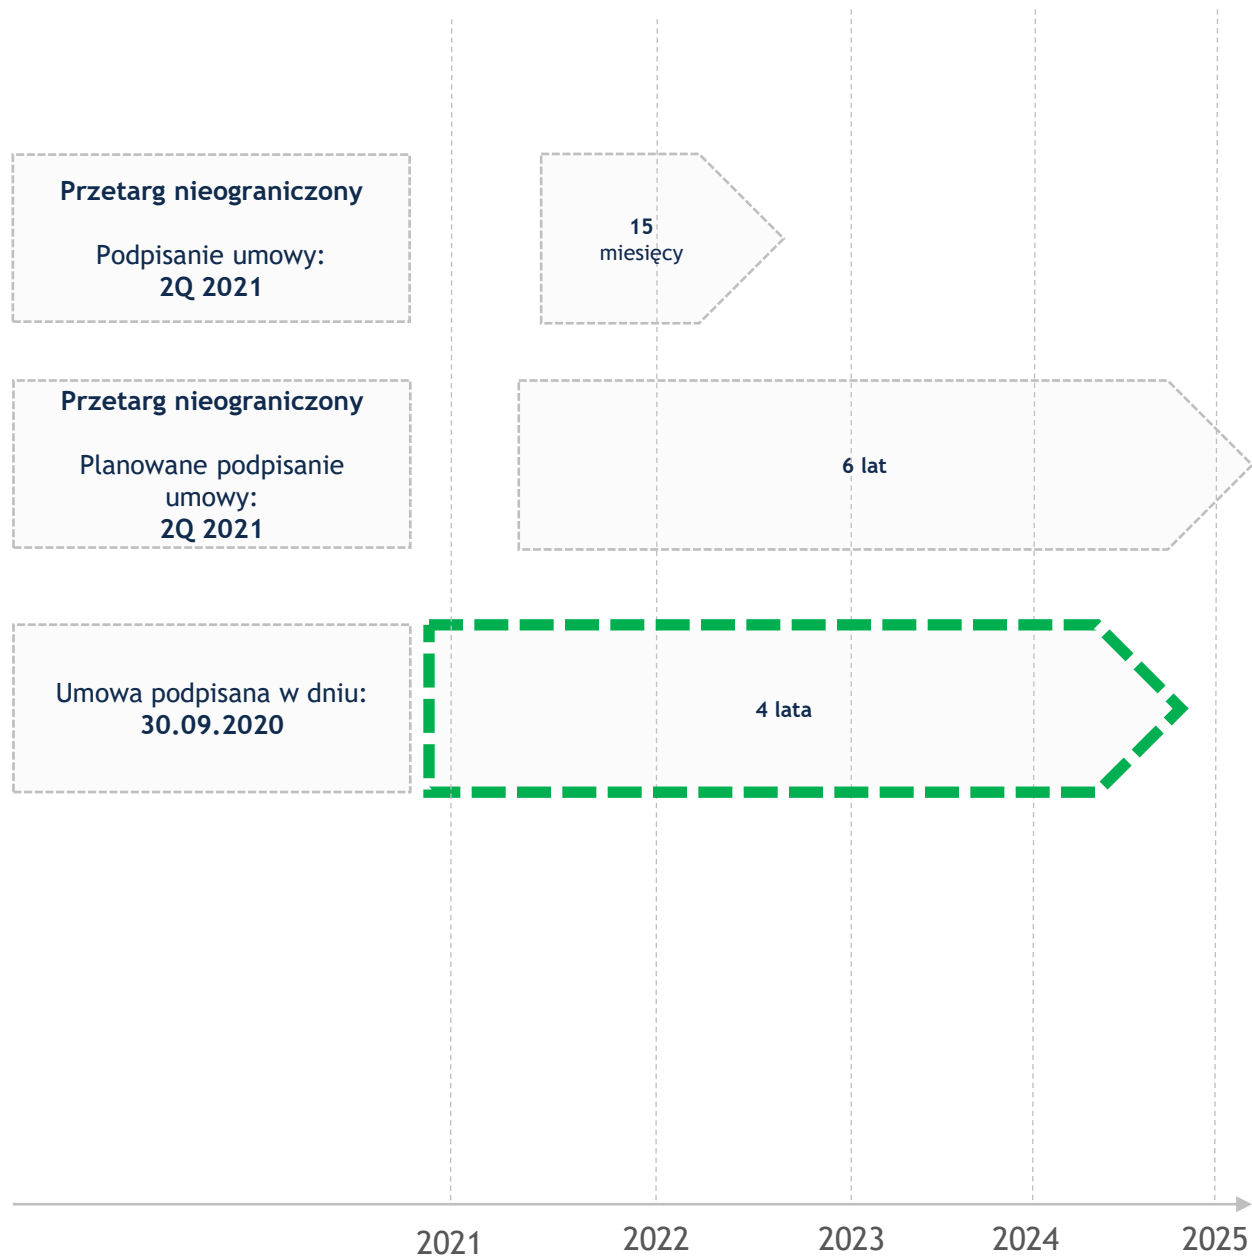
Przetarg nieograniczony

Podpisanie umowy:
2Q 2021

15
miesięcy

Przetarg nieograniczony

Planowane podpisanie umowy:
2Q 2021

6 lat

Umowa podpisana w dniu:
30.09.2020

4 lata

2021
2022
2023
2024
2025